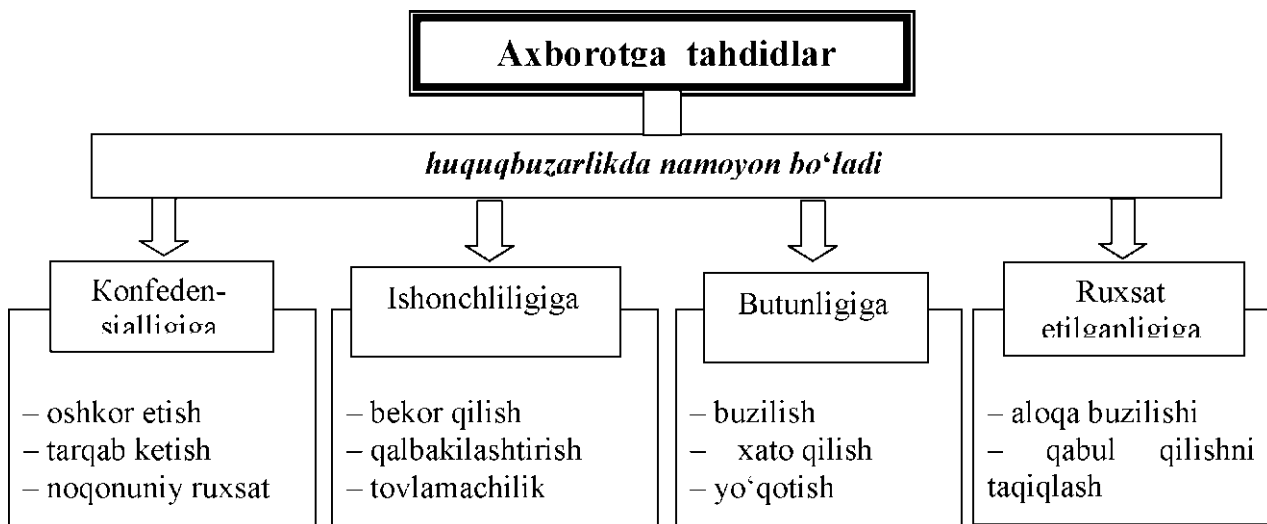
Axborotga tahdidlar

huquqbuzarlikda namoyon bo‘ladi

Konfedensialligiga

– oshkor etish
– tarqab ketish
– noqonuniy ruxsat

Ishonchliligiga

– bekor qilish
– qalbakilashtirish
– tovlamachilik

Butunligiga

– buzilish
– xato qilish
– yo‘qotish

Ruxsat etilganligiga

– aloqa buzilishi
– qabul qilishni taqiqlash